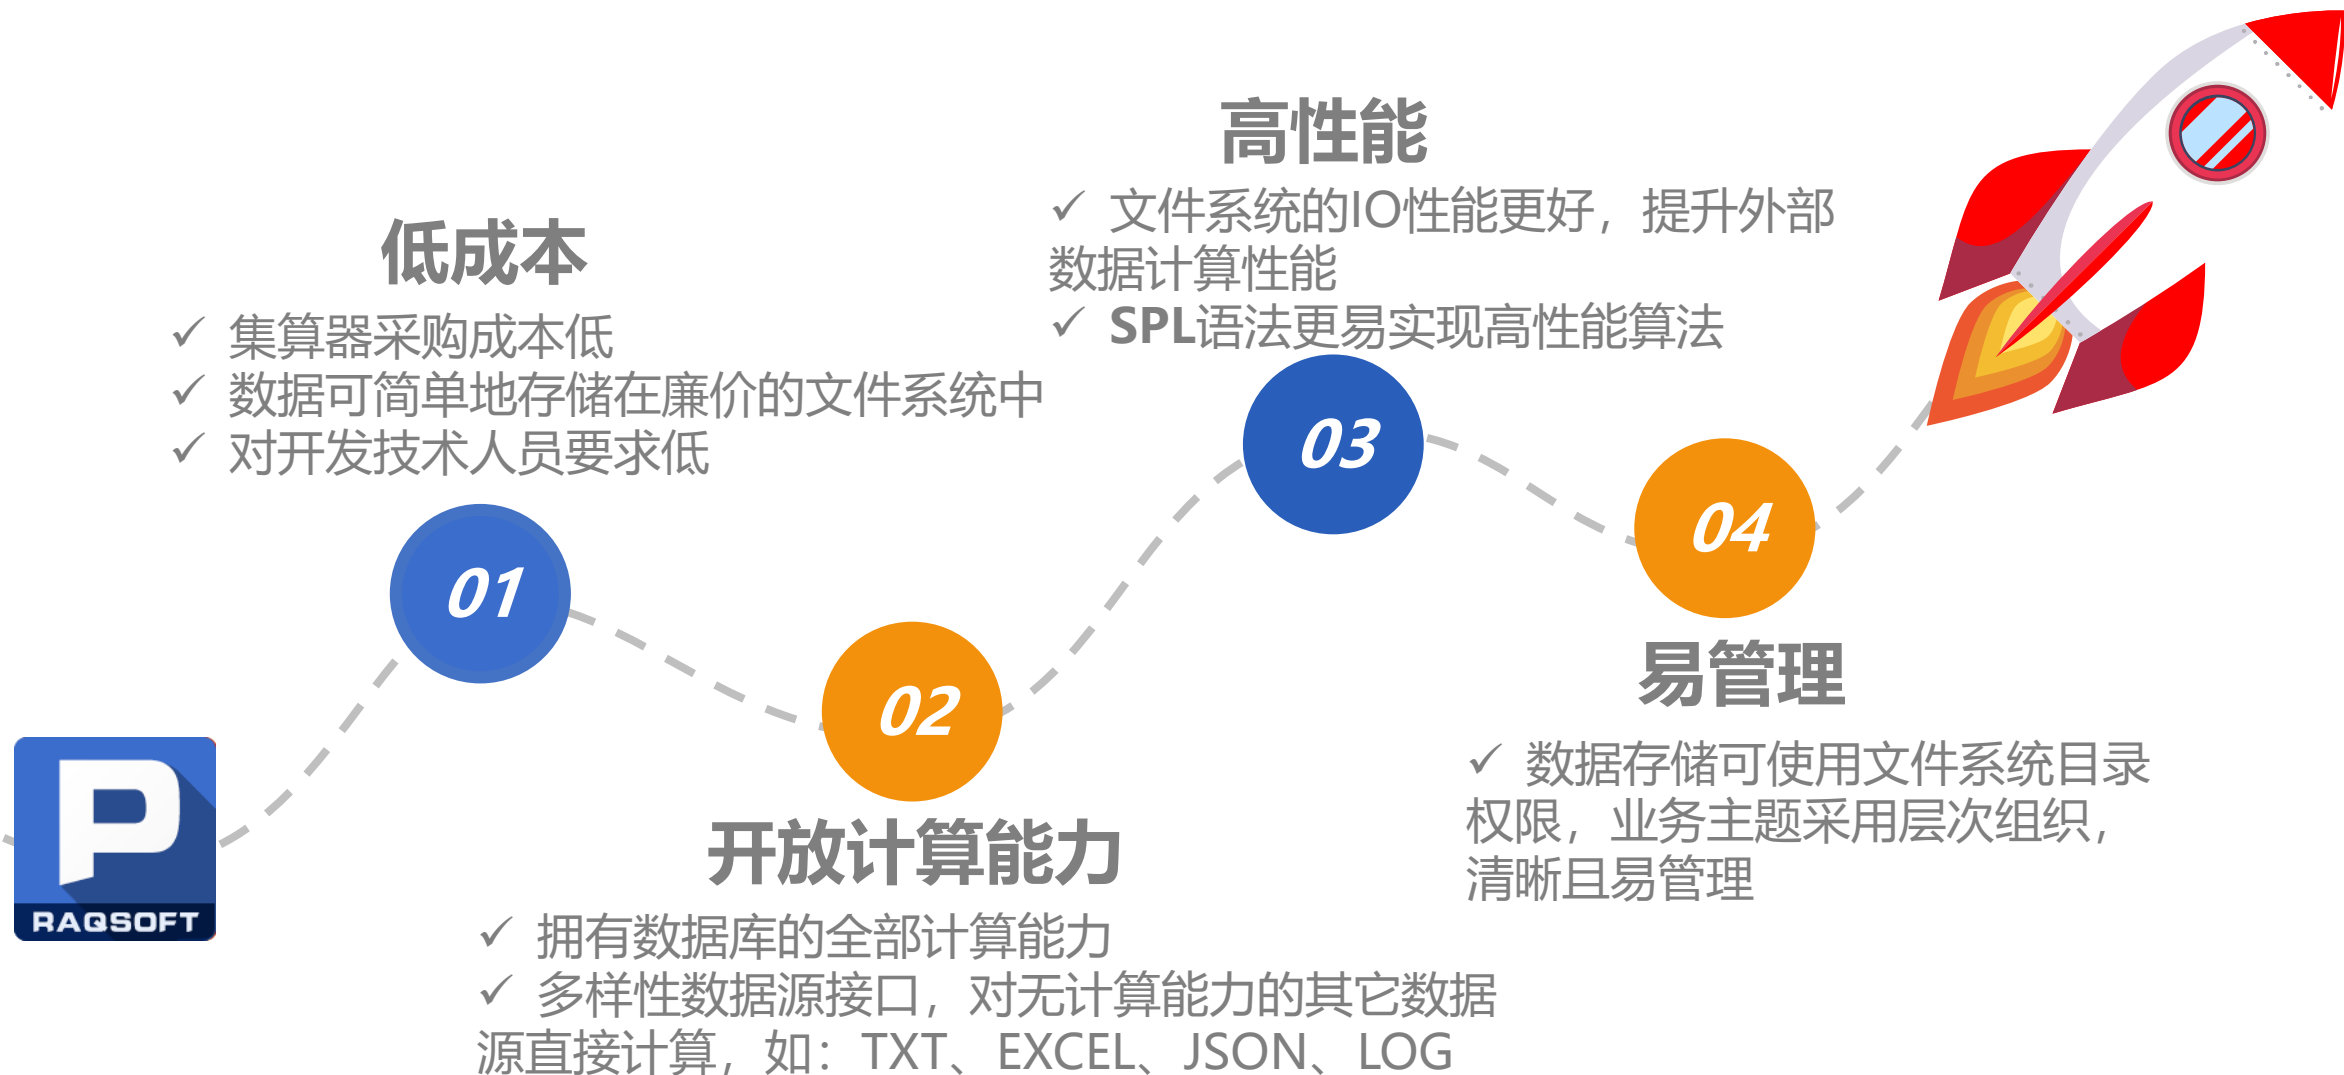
高性能

✓ 文件系统的IO性能更好，提升外部数据计算性能
✓ SPL语法更易实现高性能算法

低成本

✓ 集算器采购成本低
✓ 数据可简单地存储在廉价的文件系统中
✓ 对开发技术人员要求低

03

04

01

02

易管理

✓ 数据存储可使用文件系统目录权限，业务主题采用层次组织，清晰且易管理

P
RAQSOFT

开放计算能力

✓ 拥有数据库的全部计算能力
✓ 多样性数据源接口，对无计算能力的其它数据源直接计算，如：TXT、EXCEL、JSON、LOG